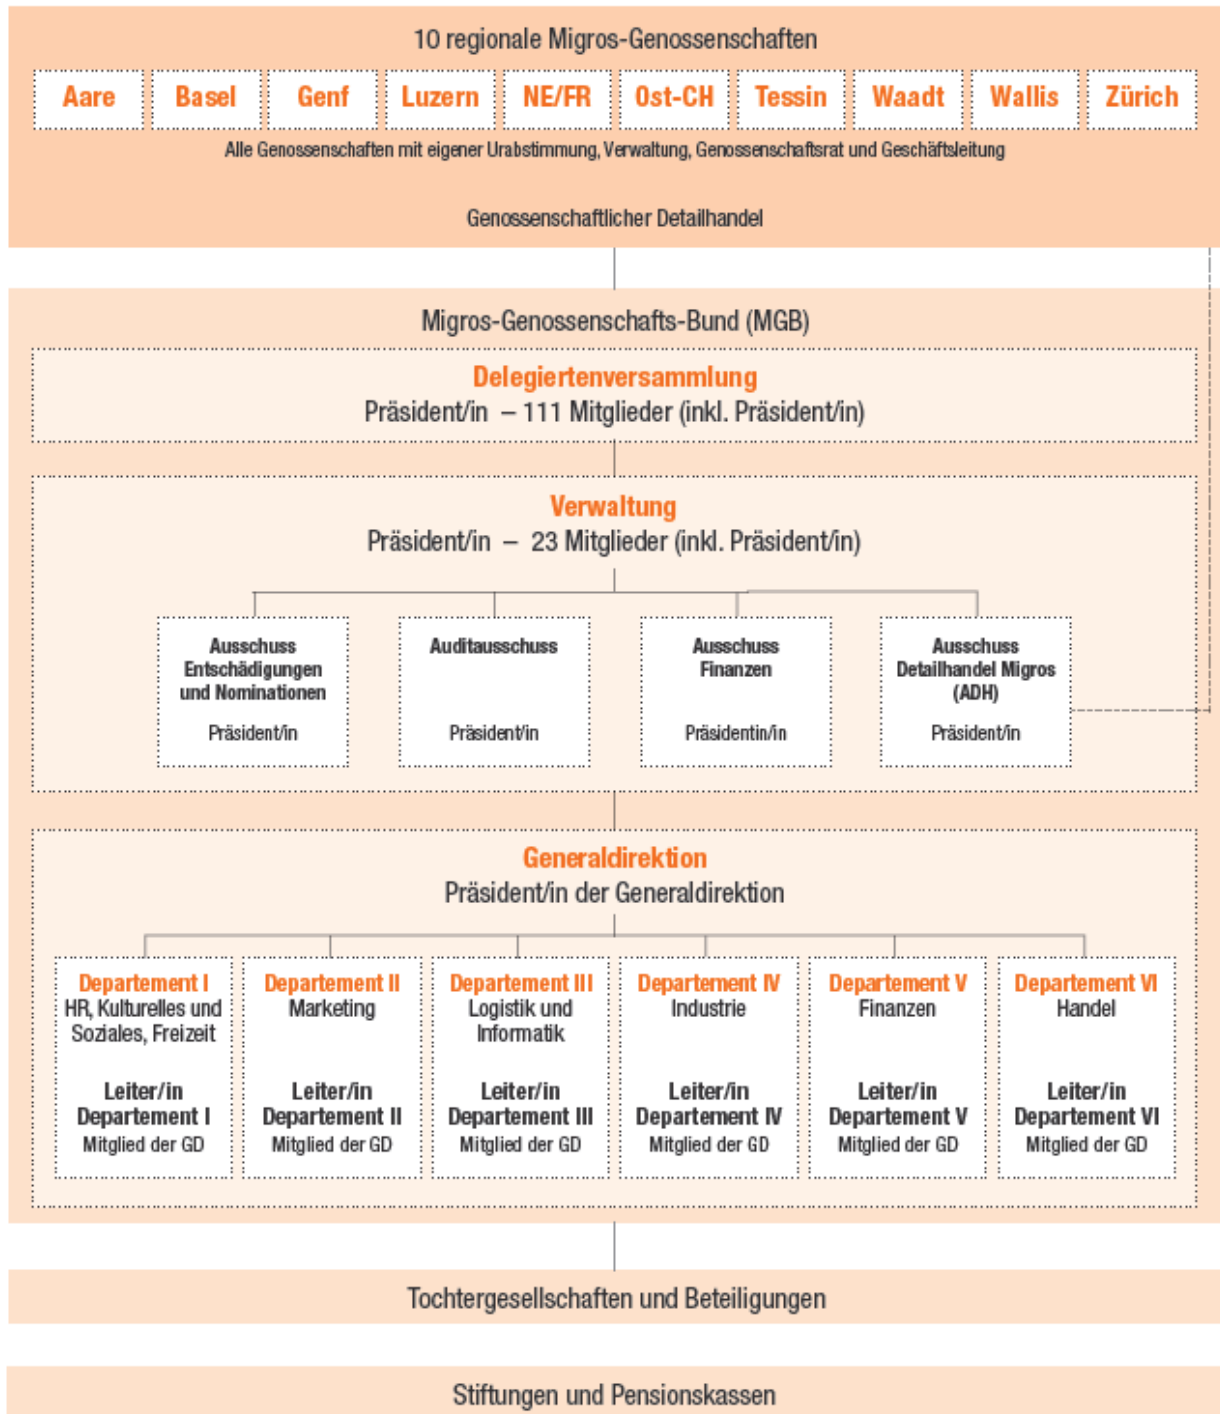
10 regionale Migros-Genossenschaften

Aare

Basel

Genf

Luzern

NE/FR

Ost-CH

Tessin

Waadt

Wallis

Zürich

Alle Genossenschaften mit eigener Urabstimmung, Verwaltung, Genossenschaftsrat und Geschäftsleitung

Genossenschaftlicher Detailhandel

Migros-Genossenschafts-Bund (MGB)

Delegiertenversammlung
Präsident/in – 111 Mitglieder (inkl. Präsident/in)

Verwaltung
Präsident/in – 23 Mitglieder (inkl. Präsident/in)

Ausschuss Entschädigungen und Nominationen
Präsident/in

Auditausschuss
Präsident/in

Ausschuss Finanzen
Präsidentin/in

Ausschuss Detailhandel Migros (ADH)
Präsident/in

Generaldirektion
Präsident/in der Generaldirektion

Departement I
HR, Kulturelles und Soziales, Freizeit
Leiter/in Departement I
Mitglied der GD

Departement II
Marketing
Leiter/in Departement II
Mitglied der GD

Departement III
Logistik und Informatik
Leiter/in Departement III
Mitglied der GD

Departement IV
Industrie
Leiter/in Departement IV
Mitglied der GD

Departement V
Finanzen
Leiter/in Departement V
Mitglied der GD

Departement VI
Handel
Leiter/in Departement VI
Mitglied der GD

Tochtergesellschaften und Beteiligungen

Stiftungen und Pensionskassen